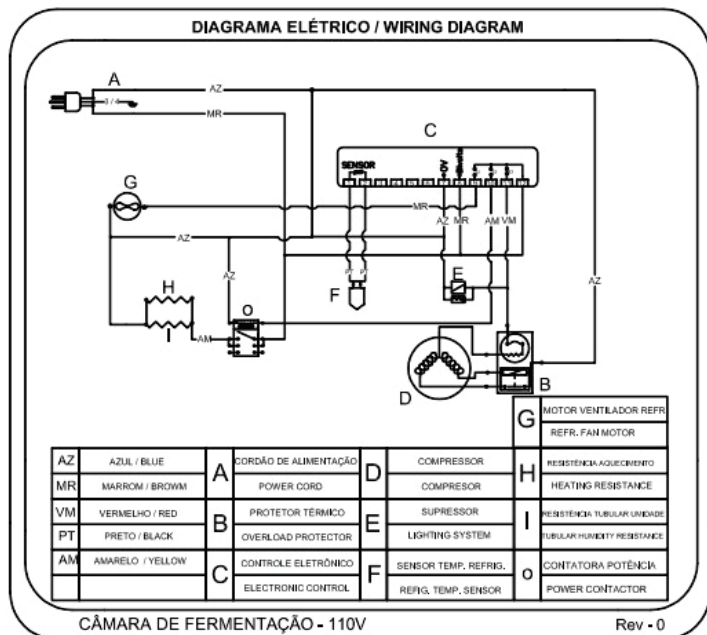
DIAGRAMA ELÉTRICO / WIRING DIAGRAM

A
AZ
MR
C
SENSOR
0V
G
MR
AZ MR
AM VM
AZ
AZ
E
H
F
o
AM
AZ
D
B

| G | MOTOR VENTILADOR REFR |
|---|---|
| | REFR. FAN MOTOR |

| AZ | AZUL / BLUE | A | CORDÃO DE ALIMENTAÇÃO | D | COMPRESSOR | H | RESISTÊNCIA AQUECIMENTO |
|---|---|---|---|---|---|---|---|
| MR | MARROM / BROWM | | POWER CORD | | COMPRESOR | | HEATING RESISTANCE |
| VM | VERMELHO / RED | B | PROTETOR TÉRMICO | E | SUPRESSOR | I | RESISTÊNCIA TUBULAR UMIDADE |
| PT | PRETO / BLACK | | OVERLOAD PROTECTOR | | LIGHTING SYSTEM | | TUBULAR HUMIDITY RESISTANCE |
| AM | AMARELO / YELLOW | C | CONTROLE ELETRÔNICO | F | SENSOR TEMP. REFRIG. | o | CONTATORA POTÊNCIA |
| | | | ELECTRONIC CONTROL | | REFIG. TEMP. SENSOR | | POWER CONTACTOR |

CÂMARA DE FERMENTAÇÃO - 110V
Rev - 0